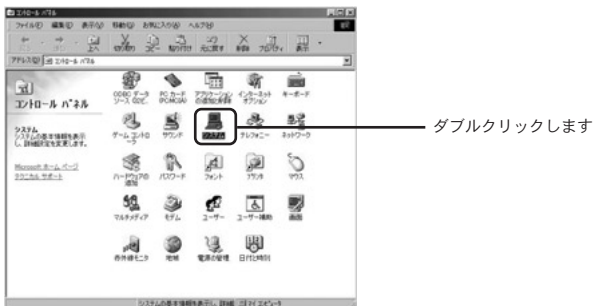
コントロール パネル

ファイル(F) 編集(E) 表示(V) 移動(G) お気に入り(A) ヘルプ(H)

戻る 進む 上へ 切り取り コピー 貼り付け 元に戻す 削除 プロパティ 表示

アドレス(D) コントロール パネル

コントロール パネル

システム
システムの基本情報を表示し、詳細設定を変更します。

Microsoft ホーム ページ
テクニカル サポート

ODBC データソース (32ビット)
PC カード (PCMCIA)
アプリケーションの追加と削除
インターネット オプション
キーボード
ゲーム コントローラ
サウンド
システム
テレフォニー
ネットワーク
ハードウェアの追加
パスワード
フォント
プリンタ
マウス
マルチメディア
モデム
ユーザー
ユーザー補助
画面
赤外線モニタ
地域
電源の管理
日付と時刻

システムの基本情報を表示し、詳細 マイ コンピュータ

ダブルクリックします